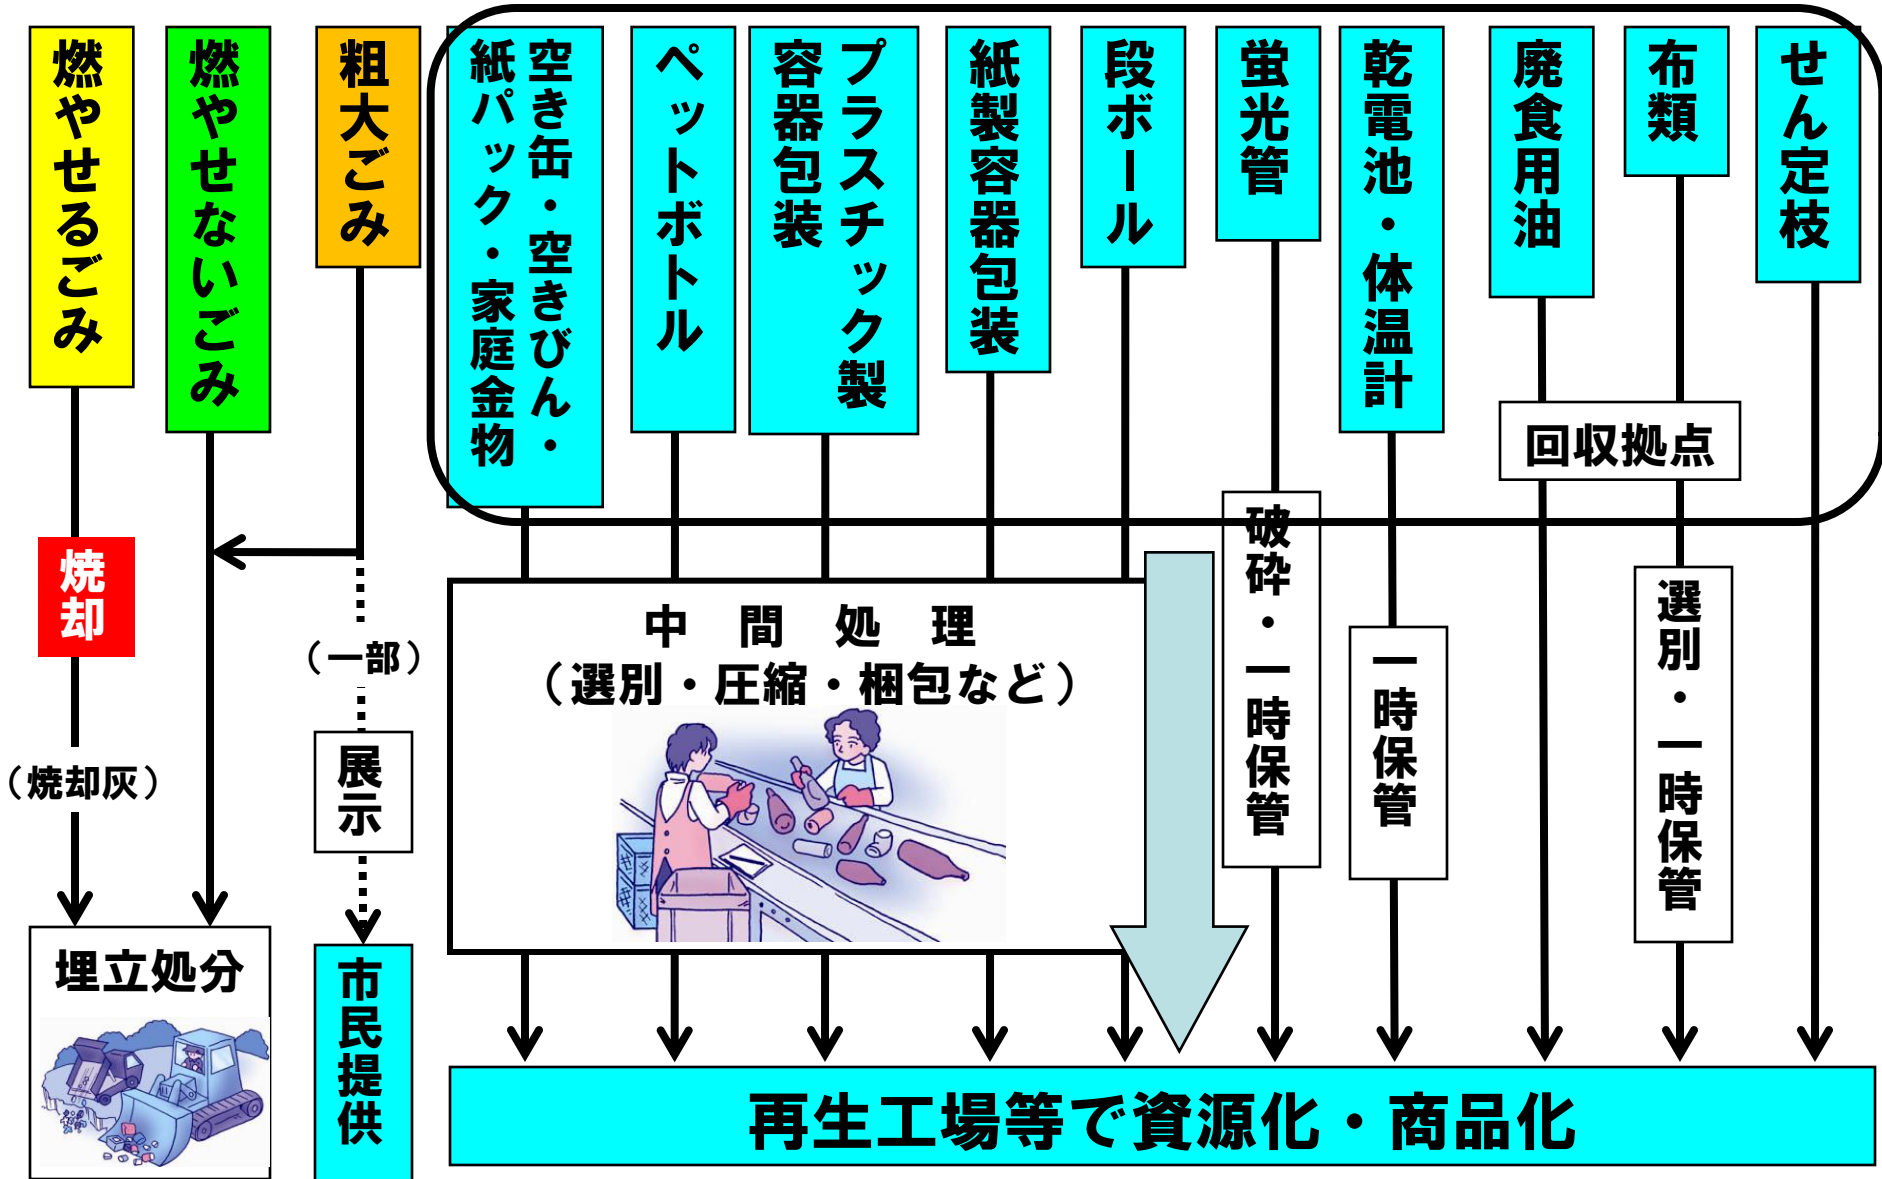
燃やせるごみ

燃やせないごみ

粗大ごみ

空き缶・空きびん・紙パック・家庭金物

ペットボトル

プラスチック製容器包装

紙製容器包装

段ボール

蛍光管

乾電池・体温計

廃食用油

布類

せん定枝

回収拠点

焼却

（焼却灰）

（一部）

展示

中　間　処　理
（選別・圧縮・梱包など）

破砕・一時保管

一時保管

選別・一時保管

埋立処分

市民提供

再生工場等で資源化・商品化